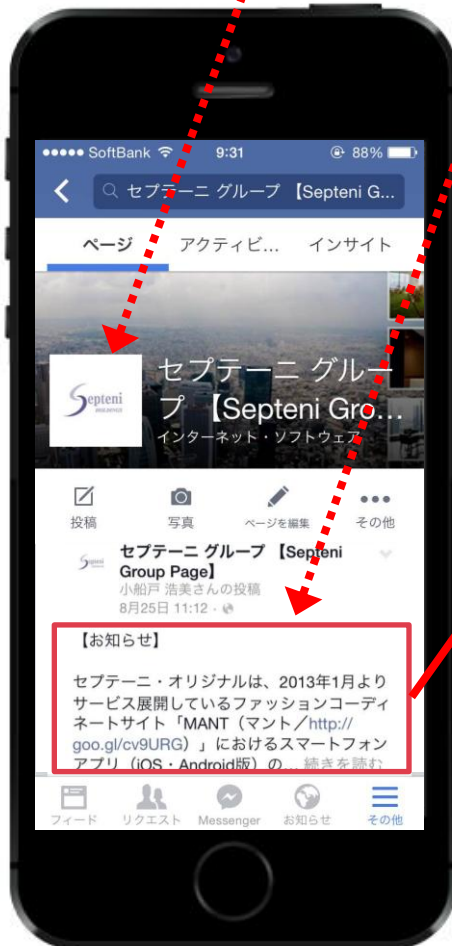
●●●●● SoftBank 9:31 88%

セプテーニ グループ 【Septeni G...

ページ アクティビ... インサイト

Septeni

セプテーニ グループ 【Septeni Gro...

インターネット・ソフトウェア

投稿 写真 ページを編集 その他

セプテーニ グループ 【Septeni Group Page】

小船戸 浩美さんの投稿

8月25日 11:12

【お知らせ】

セプテーニ・オリジナルは、2013年1月よりサービス展開しているファッションコーディネートサイト「MANT（マント／http://goo.gl/cv9URG）」におけるスマートフォンアプリ（iOS・Android版）の... 続きを読む

フィード リクエスト Messenger お知らせ その他